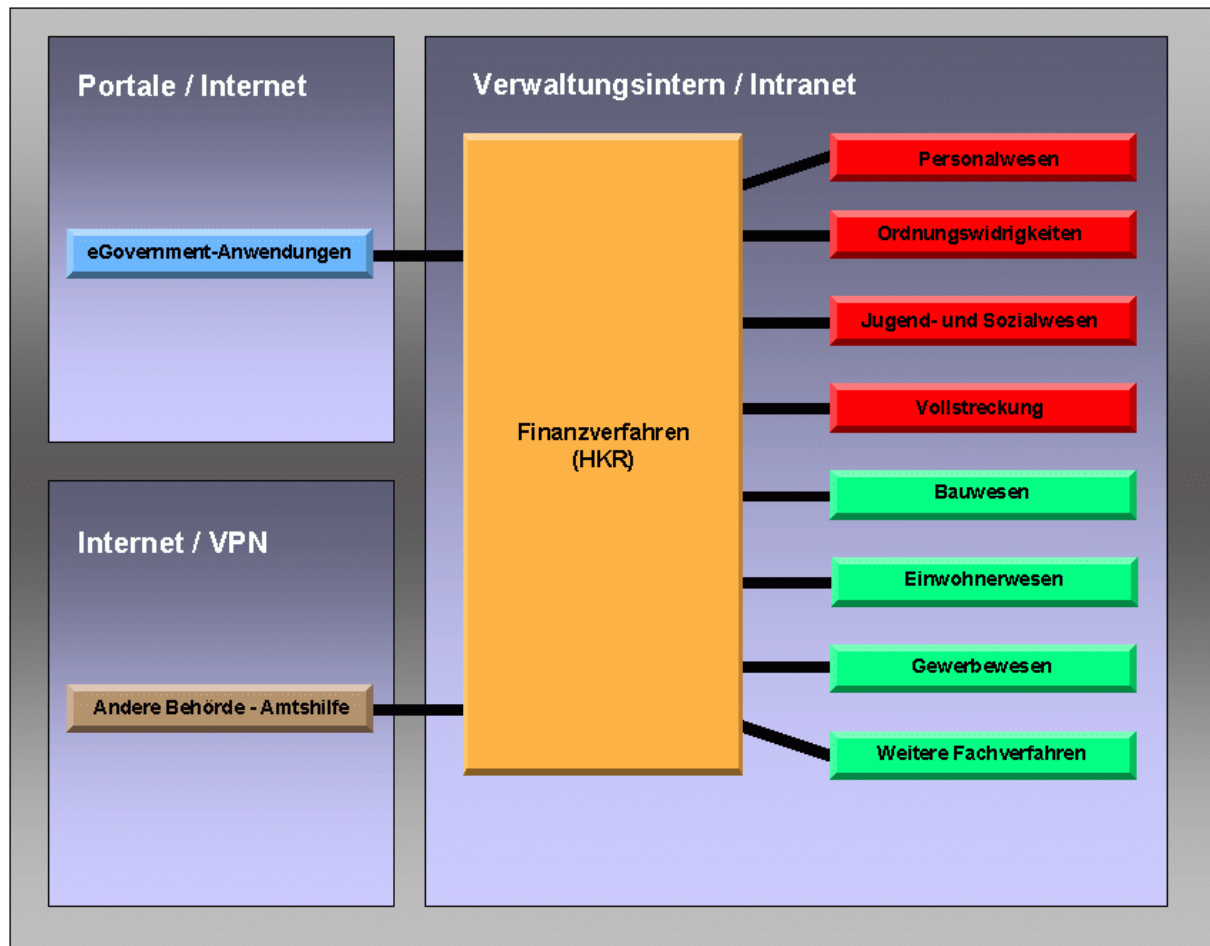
Portale / Internet

eGovernment-Anwendungen

Internet / VPN

Andere Behörde - Amtshilfe

Verwaltungsintern / Intranet

Finanzverfahren
(HKR)

Personalwesen

Ordnungswidrigkeiten

Jugend- und Sozialwesen

Vollstreckung

Bauwesen

Einwohnerwesen

Gewerbewesen

Weitere Fachverfahren